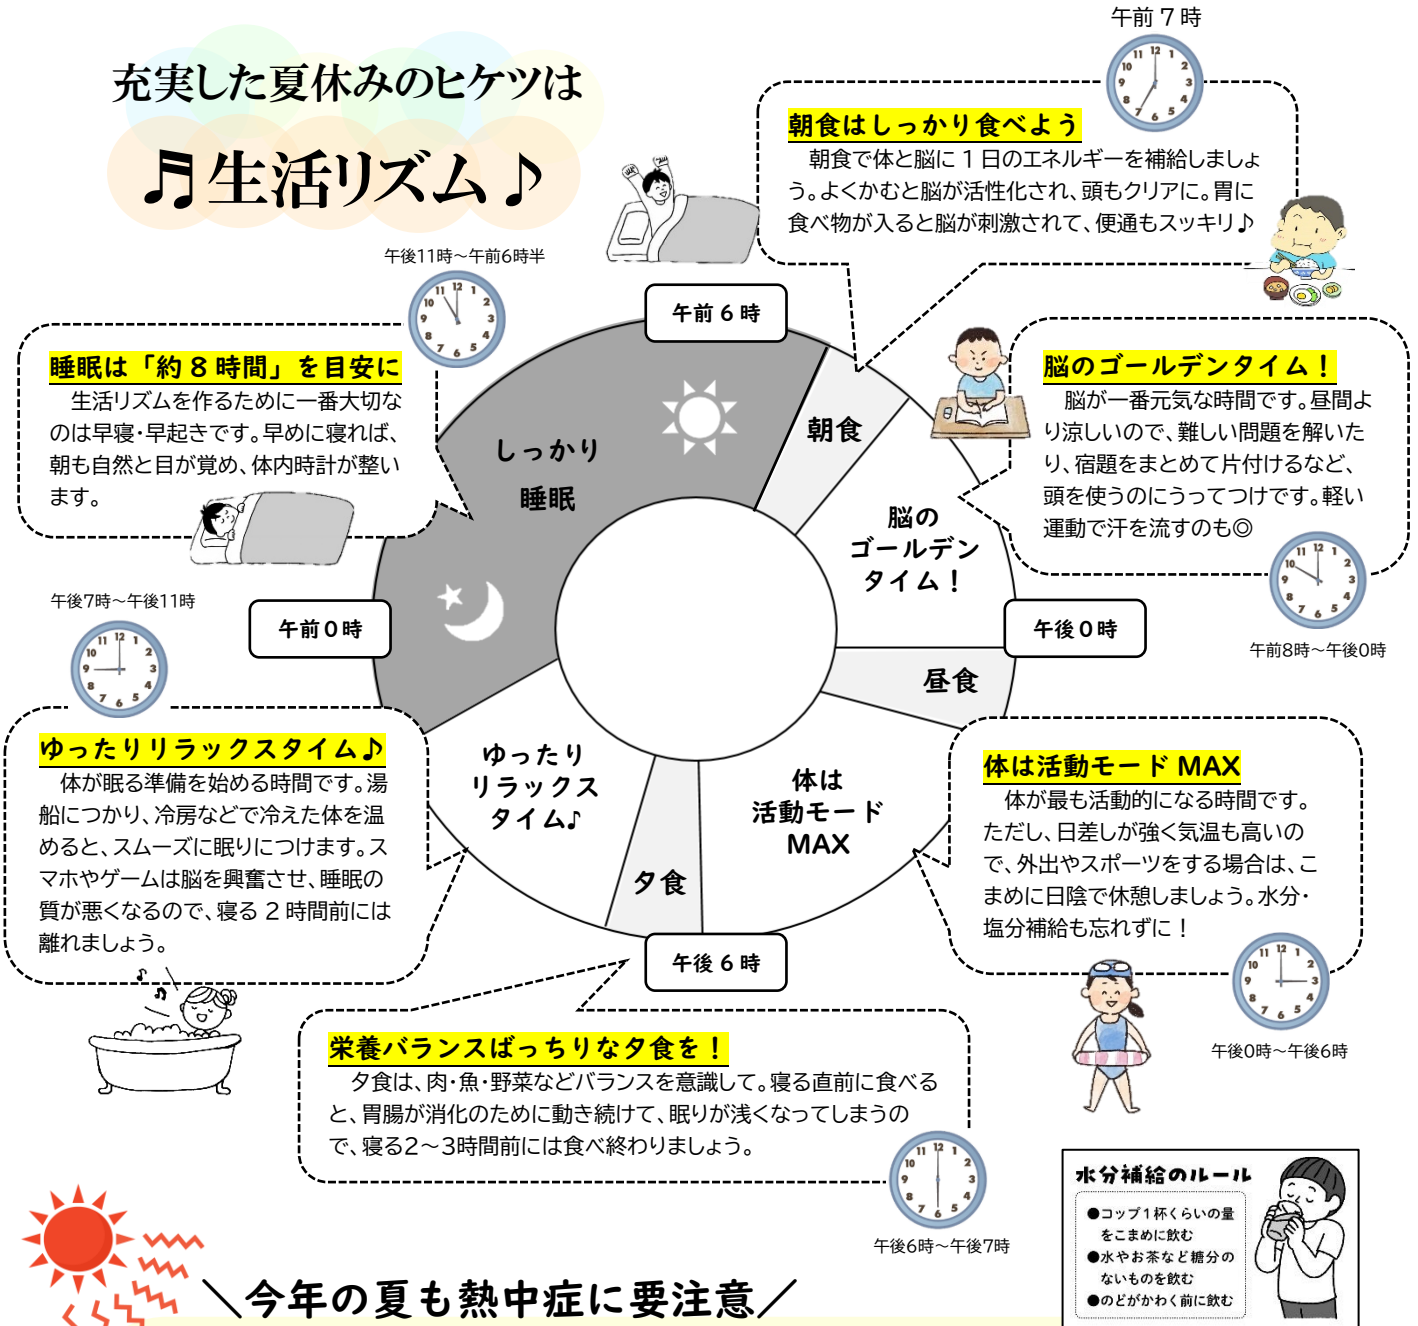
充実した夏休みのヒケツは

♬生活リズム♪

午前７時

朝食はしっかり食べよう
朝食で体と脳に１日のエネルギーを補給しましょう。よくかむと脳が活性化され、頭もクリアに。胃に食べ物が入ると脳が刺激されて、便通もスッキリ♪

午後11時～午前6時半

睡眠は「約８時間」を目安に
生活リズムを作るために一番大切なのは早寝・早起きです。早めに寝れば、朝も自然と目が覚め、体内時計が整います。

午前６時

しっかり

睡眠

朝食

脳のゴールデンタイム！
脳が一番元気な時間です。昼間より涼しいので、難しい問題を解いたり、宿題をまとめて片付けるなど、頭を使うのにうってつけです。軽い運動で汗を流すのも◎

脳の
ゴールデン
タイム！

午前8時～午後0時

午後7時～午後11時

午前０時

午後０時

昼食

ゆったりリラックスタイム♪
体が眠る準備を始める時間です。湯船につかり、冷房などで冷えた体を温めると、スムーズに眠りにつけます。スマホやゲームは脳を興奮させ、睡眠の質が悪くなるので、寝る２時間前には離れましょう。

ゆったり
リラックス
タイム♪

体は
活動モード
MAX

体は活動モード MAX
体が最も活動的になる時間です。ただし、日差しが強く気温も高いので、外出やスポーツをする場合は、こまめに日陰で休憩しましょう。水分・塩分補給も忘れずに！

夕食

午後６時

午後0時～午後6時

栄養バランスばっちりな夕食を！
夕食は、肉・魚・野菜などバランスを意識して。寝る直前に食べると、胃腸が消化のために動き続けて、眠りが浅くなってしまうので、寝る2～3時間前には食べ終わりましょう。

午後6時～午後7時

水分補給のルール
●コップ１杯くらいの量をこまめに飲む
●水やお茶など糖分のないものを飲む
●のどがかわく前に飲む

＼今年の夏も熱中症に要注意／